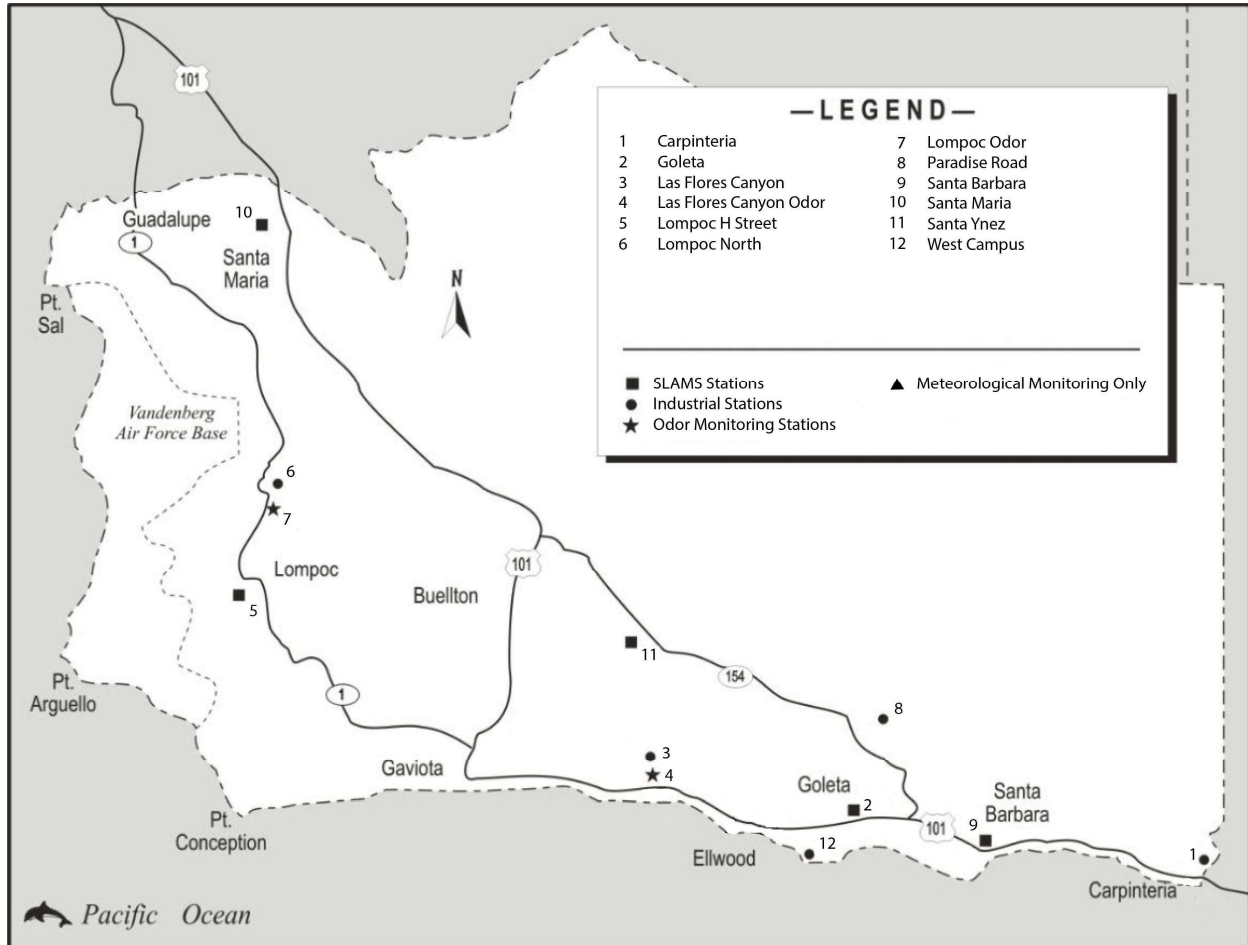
—LEGEND—

| | | | |
|---|---|---|---|
| 1 | Carpinteria | 7 | Lompoc Odor |
| 2 | Goleta | 8 | Paradise Road |
| 3 | Las Flores Canyon | 9 | Santa Barbara |
| 4 | Las Flores Canyon Odor | 10 | Santa Maria |
| 5 | Lompoc H Street | 11 | Santa Ynez |
| 6 | Lompoc North | 12 | West Campus |

■ SLAMS Stations
● Industrial Stations
★ Odor Monitoring Stations
▲ Meteorological Monitoring Only

101
N
Guadalupe
1
10
Santa Maria
Pt. Sal
Vandenberg Air Force Base
6
7
Lompoc
5
Buellton
101
11
154
1
Pt. Arguello
8
3
4
Gaviota
Goleta
2
101
9
Santa Barbara
Pt. Conception
12
Ellwood
1
Carpinteria
Pacific Ocean